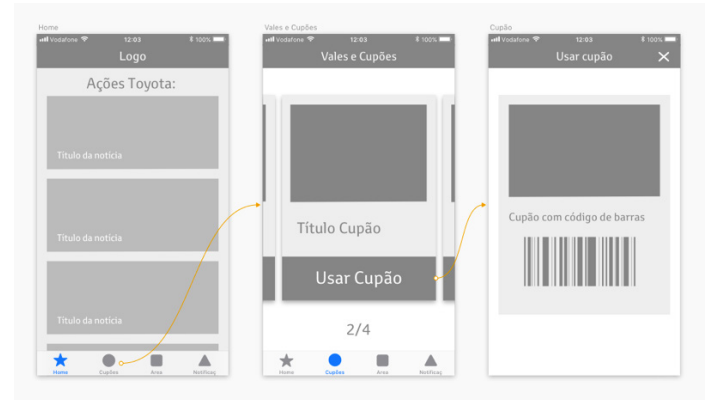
Home

Vodafone 12:03 100%

Logo

Ações Toyota:

Título da notícia

Título da notícia

Título da notícia

Home Cupões Área Notificaç

Vales e Cupões

Vodafone 12:03 100%

Vales e Cupões

Título Cupão

Usar Cupão

2/4

Home Cupões Área Notificaç

Cupão

Vodafone 12:03 100%

Usar cupão

Cupão com código de barras